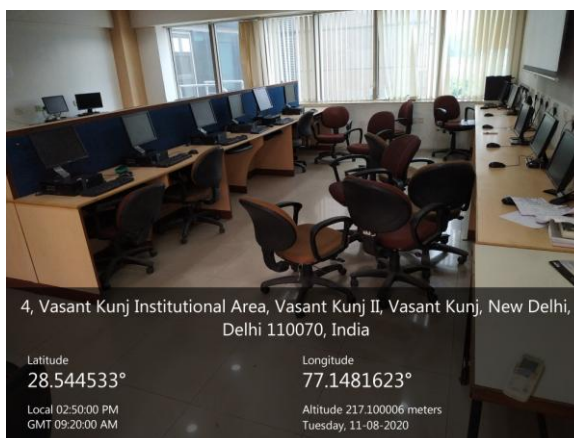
4, Vasant Kunj Institutional Area, Vasant Kunj II, Vasant Kunj, New Delhi, Delhi 110070, India

Latitude
28.544533°

Local 02:50:00 PM
GMT 09:20:00 AM

Longitude
77.1481623°

Altitude 217.100006 meters
Tuesday, 11-08-2020